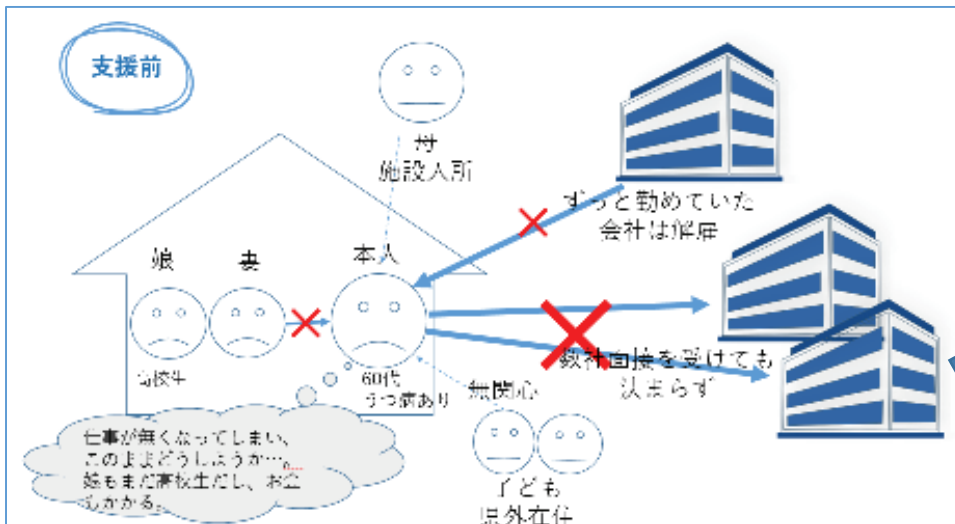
支援前

母
施設入所

ずっと勤めていた
会社は倒産

娘　妻　本人

高校生

60代
うつ病あり

数社面接を受けても
決まらず

無関心

子ども
県外在住

仕事が無くなってしまい、
このままどうしようか…。
娘もまだ高校生だし、お金
もかかる。